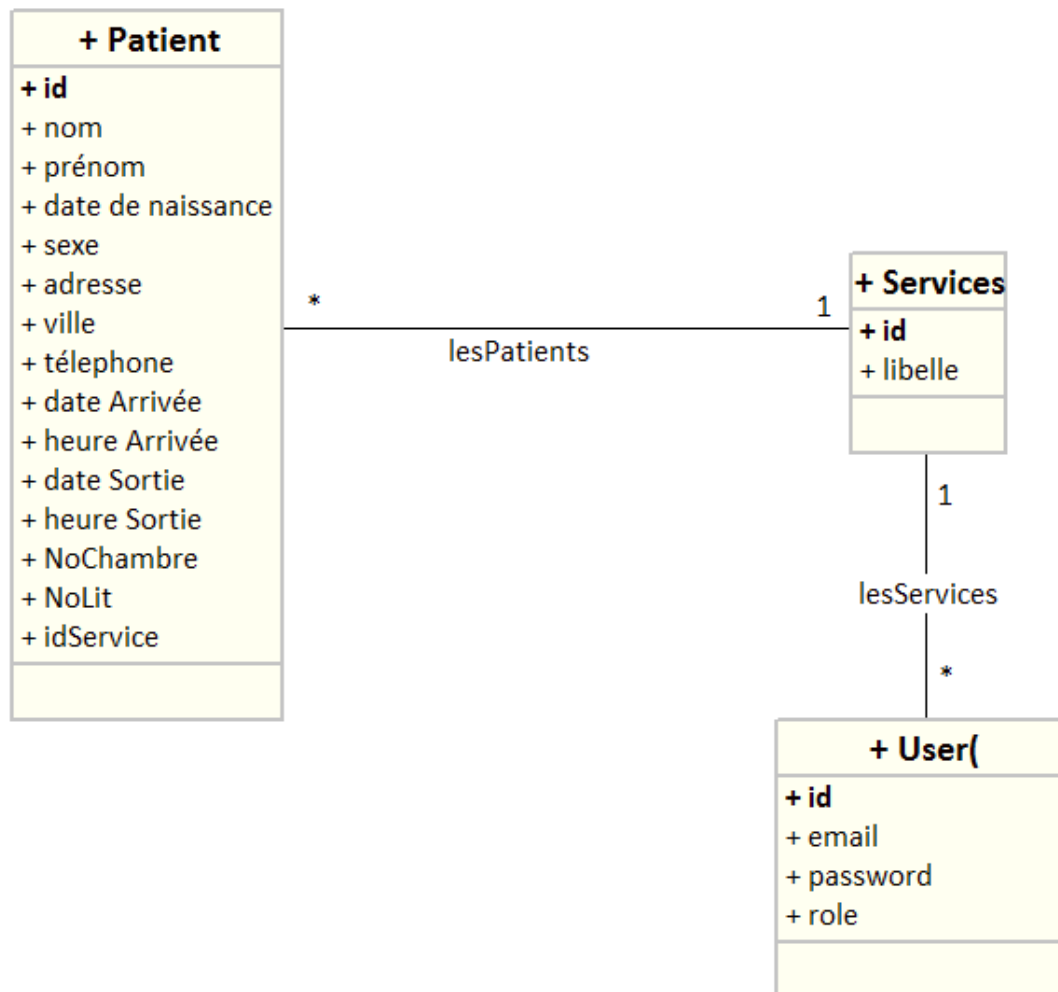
+ Patient

+ id
+ nom
+ prénom
+ date de naissance
+ sexe
+ adresse
+ ville
+ télephone
+ date Arrivée
+ heure Arrivée
+ date Sortie
+ heure Sortie
+ NoChambre
+ NoLit
+ idService

*

lesPatients

1

+ Services

+ id
+ libelle

1

lesServices

*

+ User(

+ id
+ email
+ password
+ role